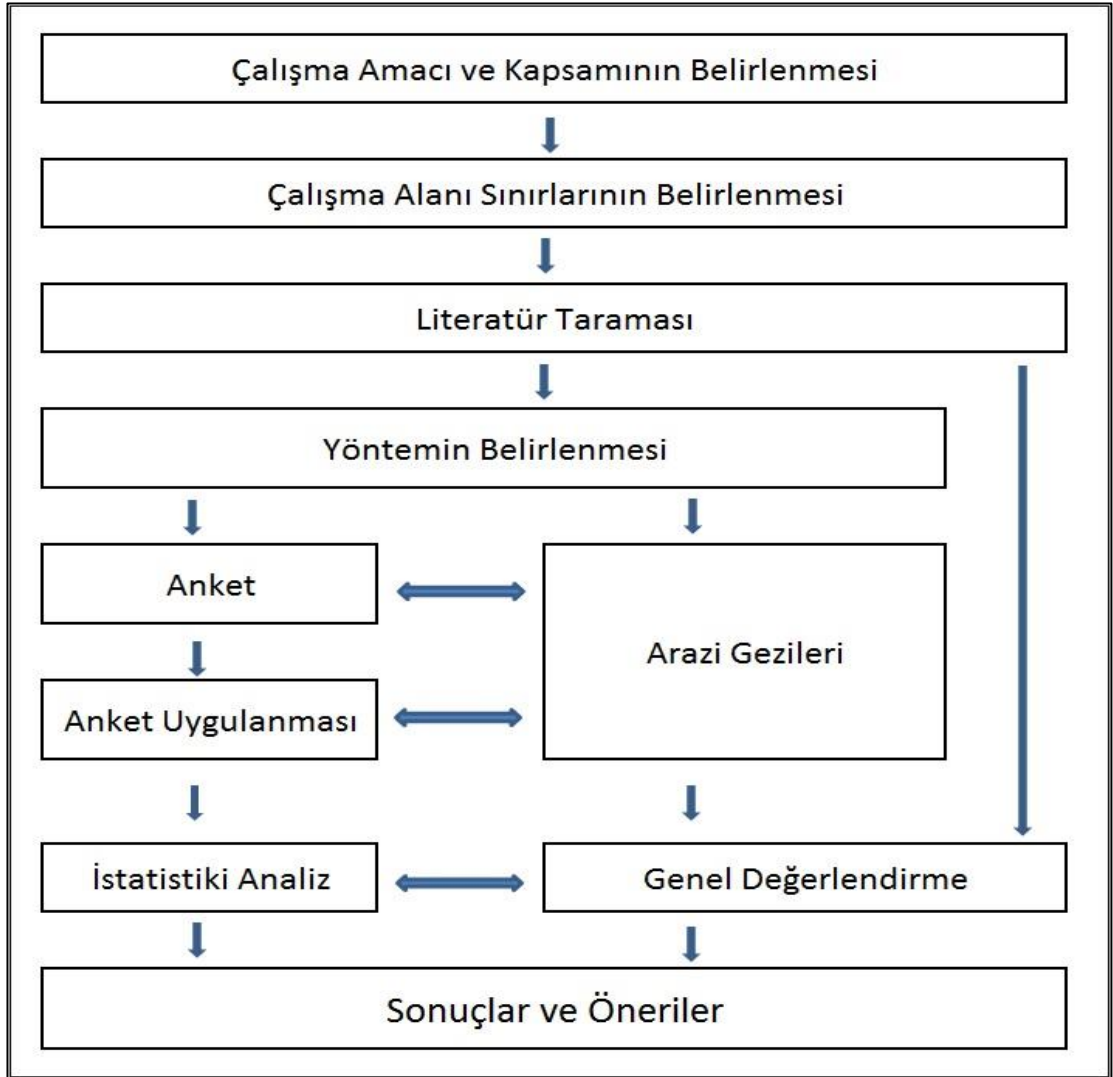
Çalışma Amacı ve Kapsamının Belirlenmesi

Çalışma Alanı Sınırlarının Belirlenmesi

Literatür Taraması

Yöntemin Belirlenmesi

Anket

Arazi Gezileri

Anket Uygulanması

İstatistiki Analiz

Genel Değerlendirme

Sonuçlar ve Öneriler